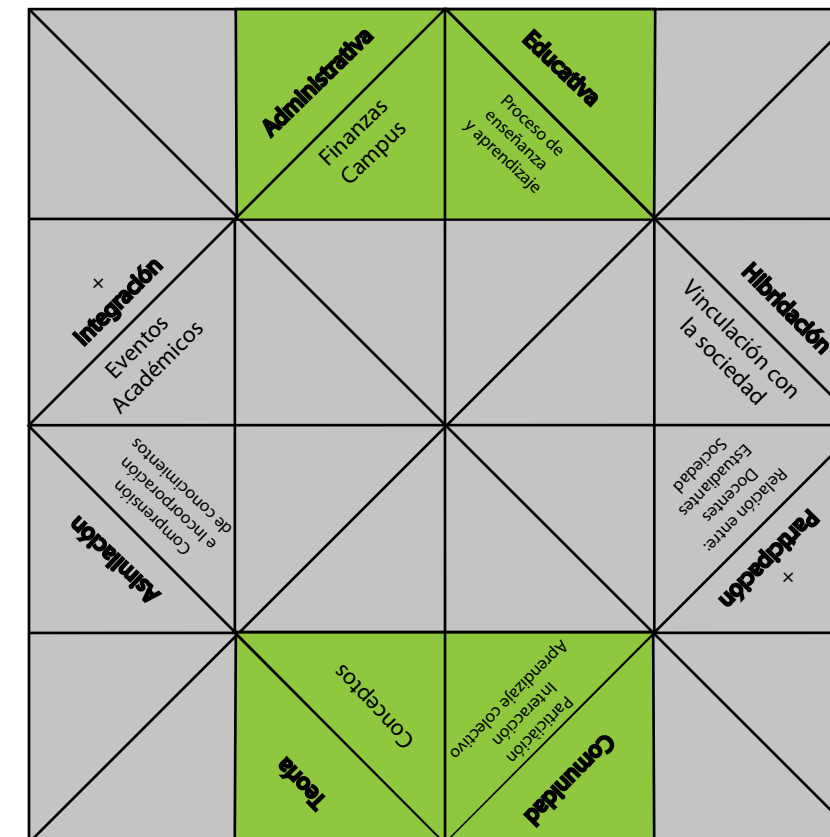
Administrativa
Finanzas
Campus

Educativa
Proceso de enseñanza y aprendizaje

+
Integración
Eventos Académicos

Hibridación
Vinculación con la sociedad

Asimilación
Comprensión e Incorporación de conocimientos

Participación
+
Relación entre:
Docentes
Estudiantes
Sociedad

Teoría
Conceptos

Comunidad
Particiación
Interacción
Aprendizaje colectivo